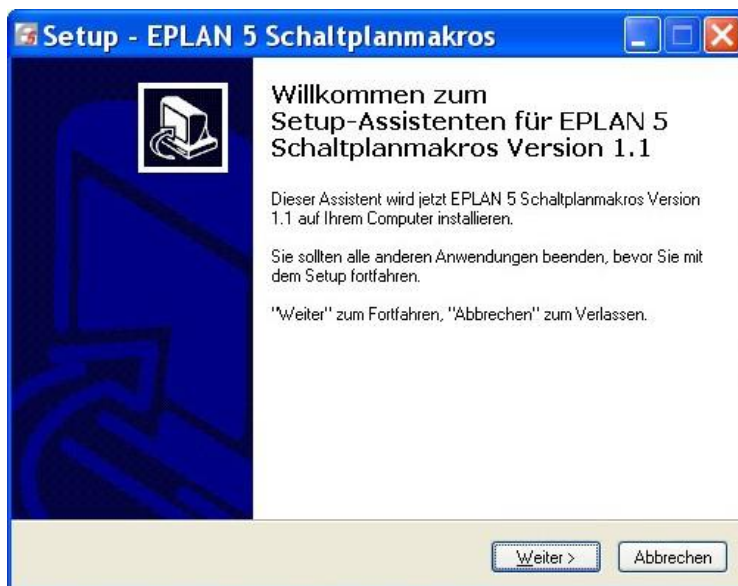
Setup - EPLAN 5 Schaltplanmakros

Willkommen zum Setup-Assistenten für EPLAN 5 Schaltplanmakros Version 1.1

Dieser Assistent wird jetzt EPLAN 5 Schaltplanmakros Version 1.1 auf Ihrem Computer installieren.

Sie sollten alle anderen Anwendungen beenden, bevor Sie mit dem Setup fortfahren.

"Weiter" zum Fortfahren, "Abbrechen" zum Verlassen.

Weiter >

Abbrechen